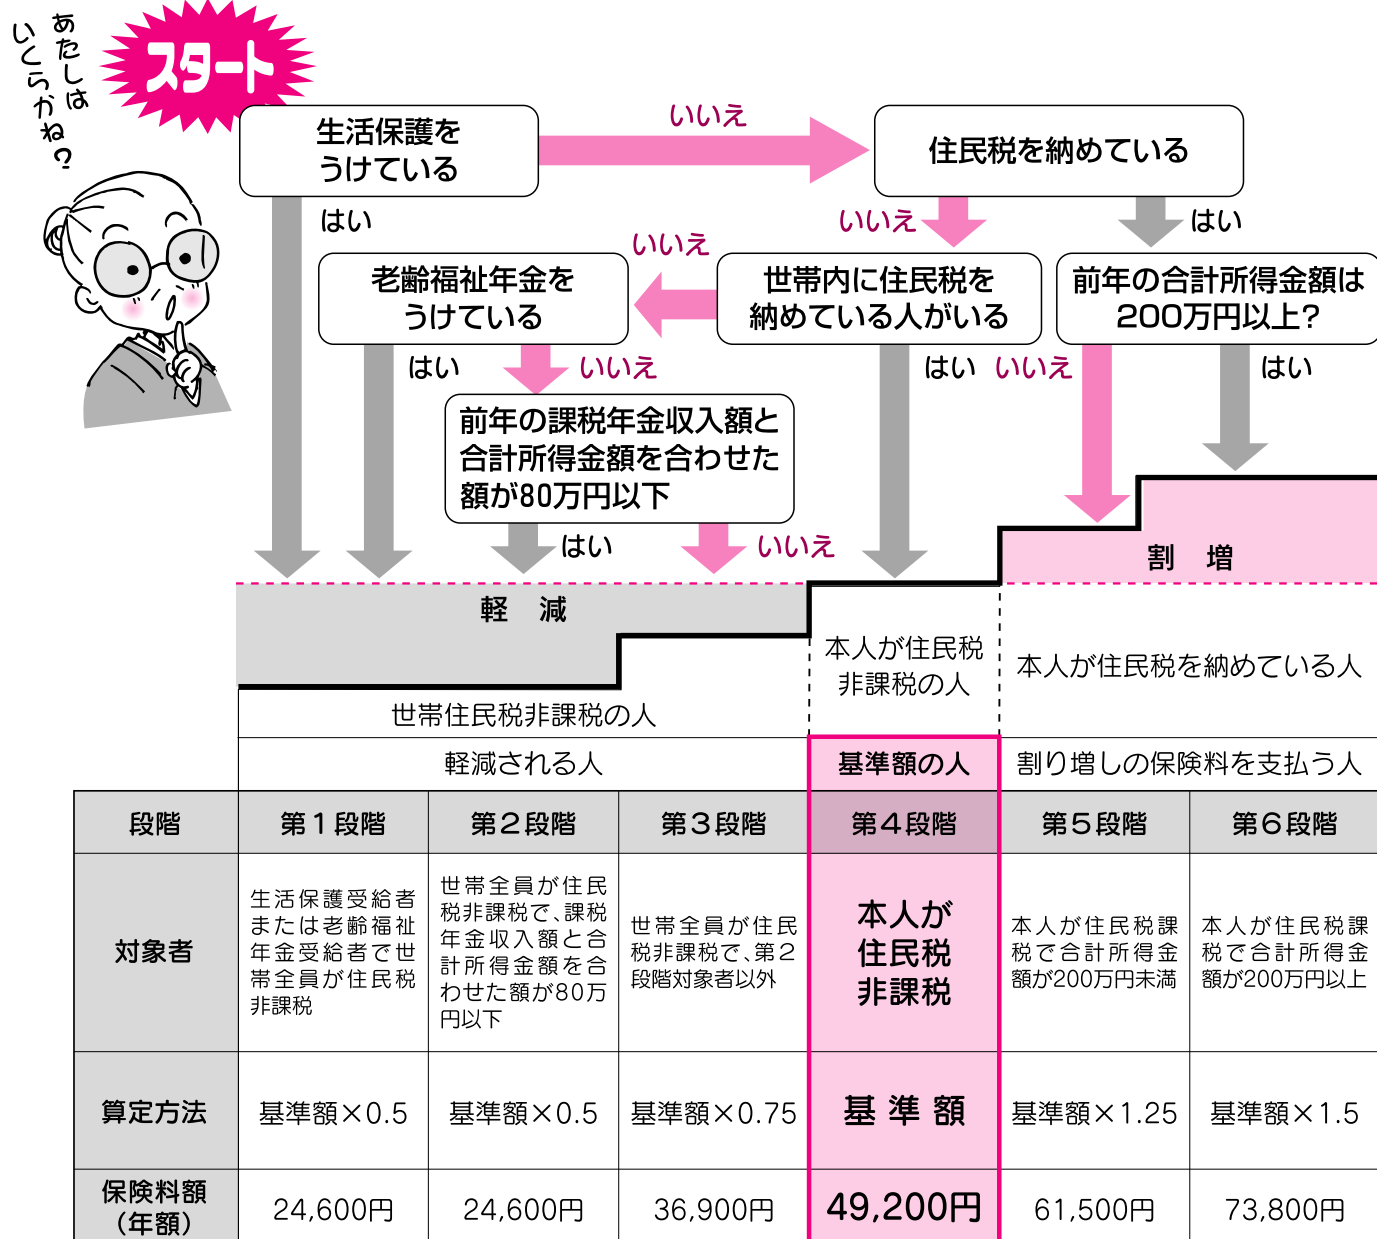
あたしは いくらかね？

スタート

生活保護をうけている

いいえ

住民税を納めている

はい

いいえ

はい

いいえ

老齢福祉年金をうけている

世帯内に住民税を納めている人がいる

前年の合計所得金額は200万円以上？

はい

いいえ

はい

いいえ

はい

前年の課税年金収入額と合計所得金額を合わせた額が80万円以下

はい

いいえ

割　増

軽　減

本人が住民税非課税の人

本人が住民税を納めている人

世帯住民税非課税の人

軽減される人

基準額の人

割り増しの保険料を支払う人

| 段階 | 第１段階 | 第２段階 | 第３段階 | 第４段階 | 第５段階 | 第６段階 |
|---|---|---|---|---|---|---|
| 対象者 | 生活保護受給者または老齢福祉年金受給者で世帯全員が住民税非課税 | 世帯全員が住民税非課税で、課税年金収入額と合計所得金額を合わせた額が80万円以下 | 世帯全員が住民税非課税で、第２段階対象者以外 | 本人が住民税非課税 | 本人が住民税課税で合計所得金額が200万円未満 | 本人が住民税課税で合計所得金額が200万円以上 |
| 算定方法 | 基準額×0.5 | 基準額×0.5 | 基準額×0.75 | 基準額 | 基準額×1.25 | 基準額×1.5 |
| 保険料額（年額） | 24,600円 | 24,600円 | 36,900円 | 49,200円 | 61,500円 | 73,800円 |